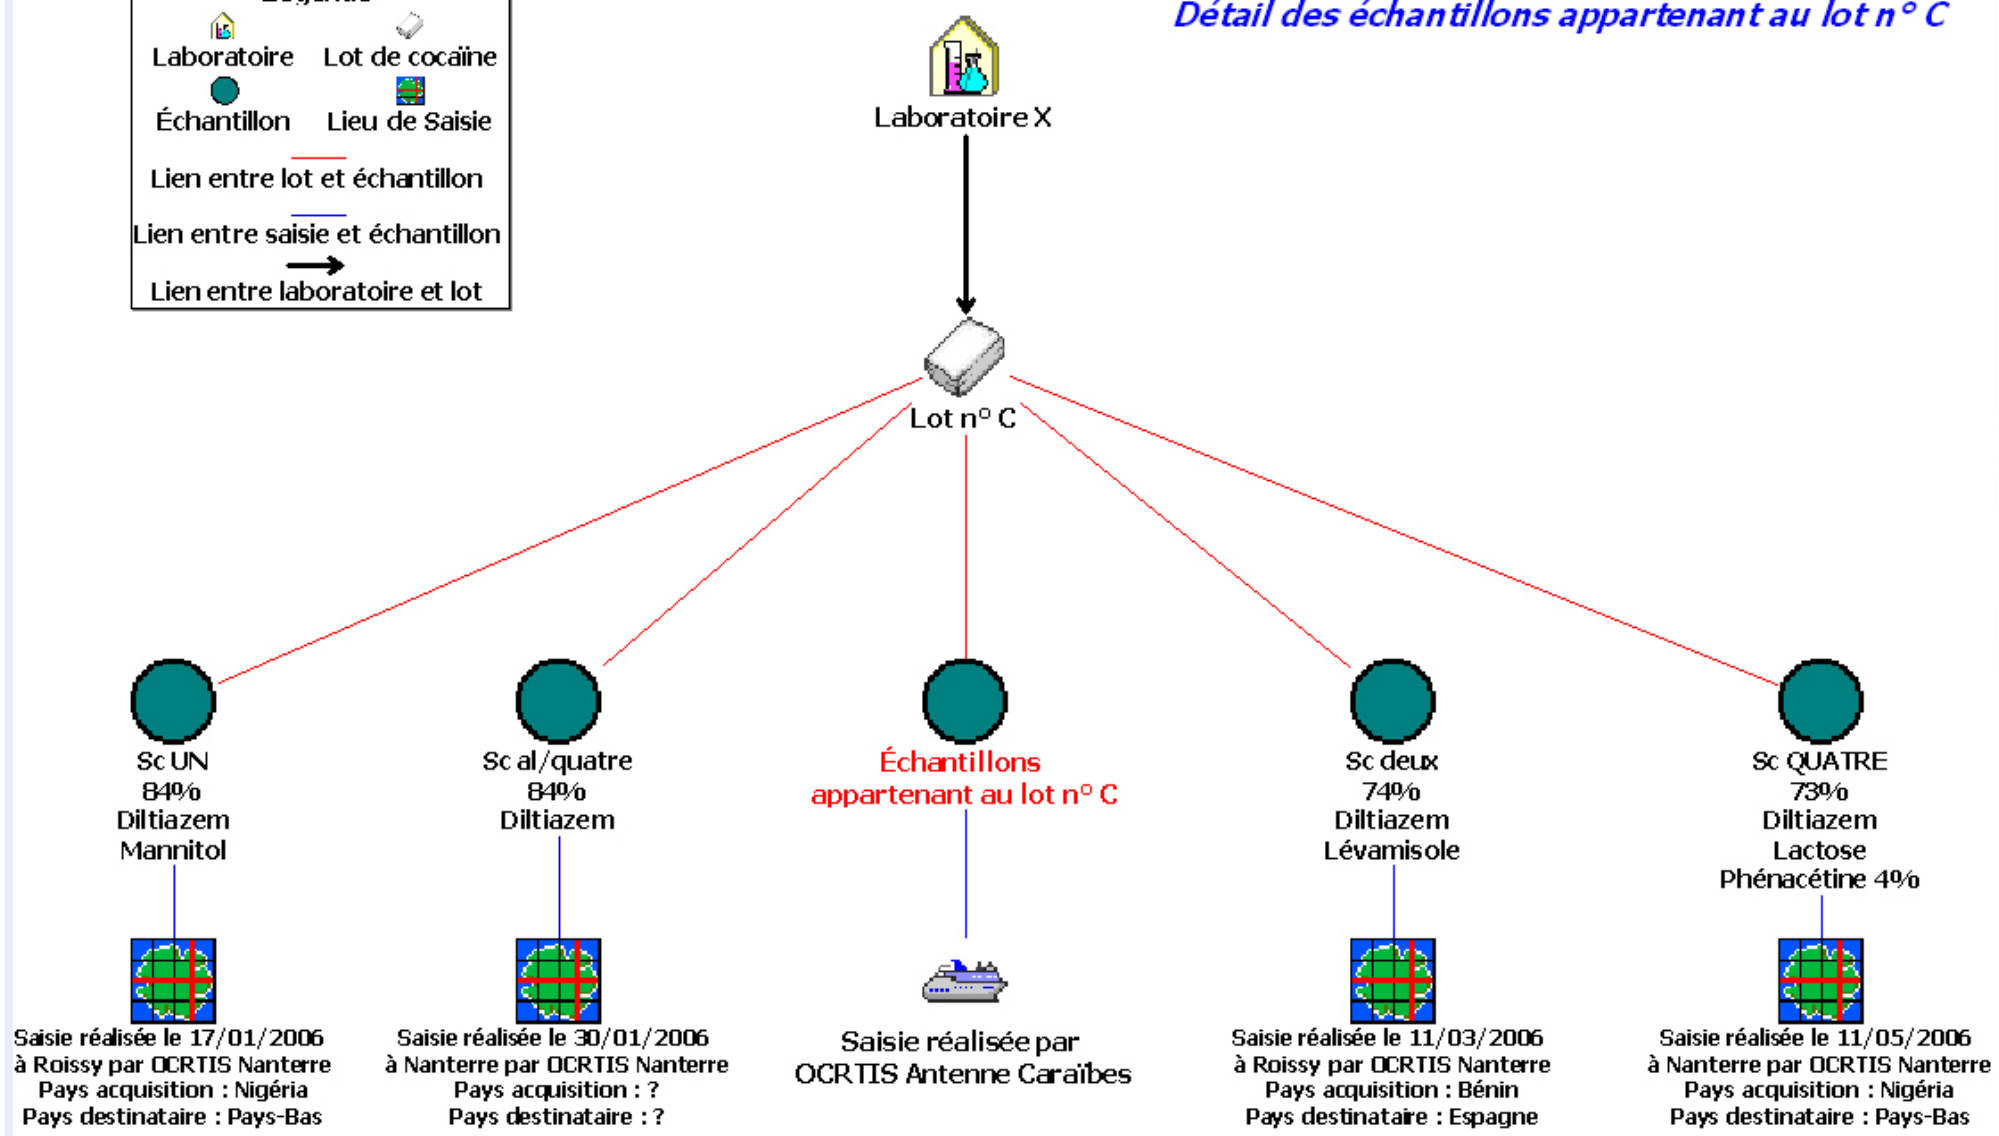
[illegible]

Laboratoire
Lot de cocaïne
Échantillon
Lieu de Saisie
Lien entre lot et échantillon
Lien entre saisie et échantillon
Lien entre laboratoire et lot

Détail des échantillons appartenant au lot n° C

Laboratoire X

Lot n° C

Sc UN
84%
Diltiazem
Mannitol

Sc al/quatre
84%
Diltiazem

Échantillons appartenant au lot n° C

Sc deux
74%
Diltiazem
Lévamisole

Sc QUATRE
73%
Diltiazem
Lactose
Phénacétine 4%

Saisie réalisée le 17/01/2006
à Roissy par OCRTIS Nanterre
Pays acquisition : Nigéria
Pays destinataire : Pays-Bas

Saisie réalisée le 30/01/2006
à Nanterre par OCRTIS Nanterre
Pays acquisition : ?
Pays destinataire : ?

Saisie réalisée par
OCRTIS Antenne Caraïbes

Saisie réalisée le 11/03/2006
à Roissy par OCRTIS Nanterre
Pays acquisition : Bénin
Pays destinataire : Espagne

Saisie réalisée le 11/05/2006
à Nanterre par OCRTIS Nanterre
Pays acquisition : Nigéria
Pays destinataire : Pays-Bas